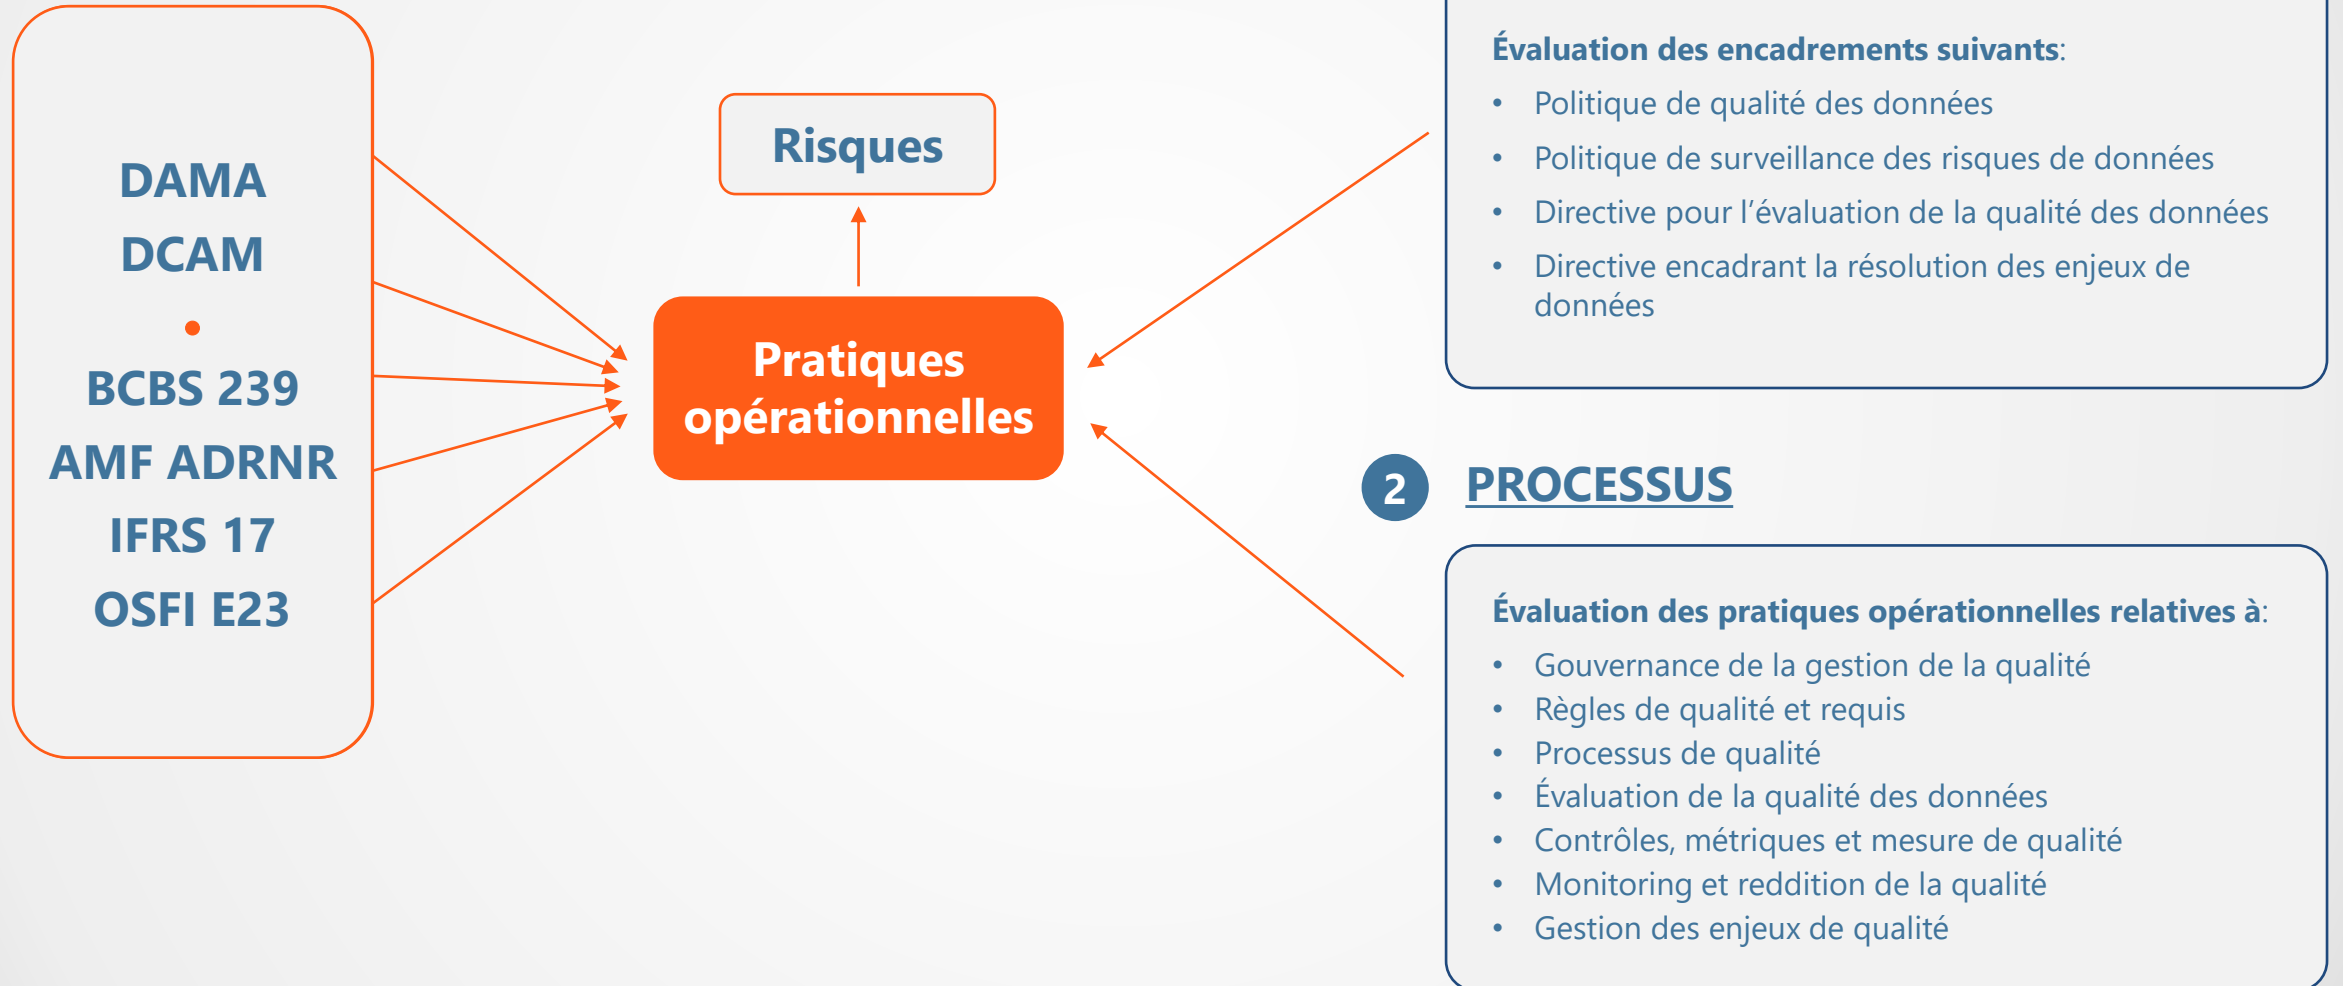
DAMA
DCAM
•
BCBS 239
AMF ADRNR
IFRS 17
OSFI E23

Risques

Pratiques opérationnelles

Évaluation des encadrements suivants:
• Politique de qualité des données
• Politique de surveillance des risques de données
• Directive pour l'évaluation de la qualité des données
• Directive encadrant la résolution des enjeux de données

2 PROCESSUS

Évaluation des pratiques opérationnelles relatives à:
• Gouvernance de la gestion de la qualité
• Règles de qualité et requis
• Processus de qualité
• Évaluation de la qualité des données
• Contrôles, métriques et mesure de qualité
• Monitoring et reddition de la qualité
• Gestion des enjeux de qualité